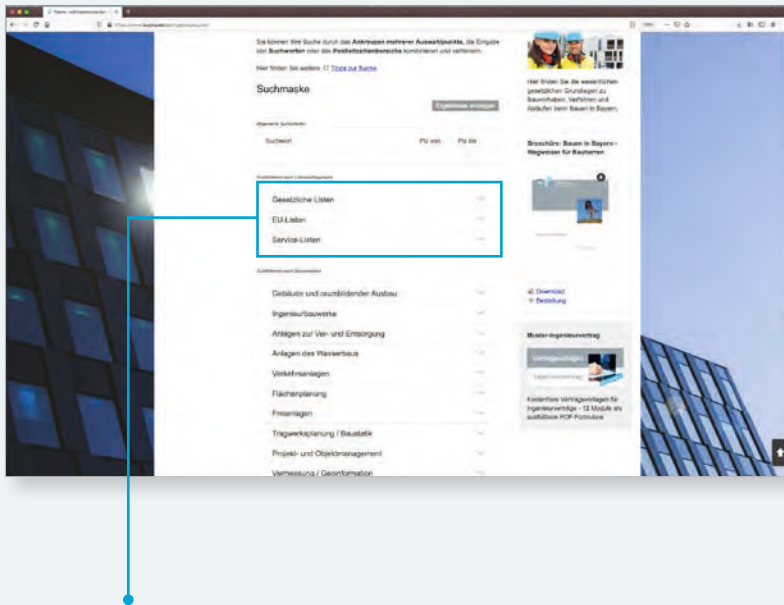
Sie können Ihre Suche durch das Ankreuzen mehrerer Auswahlpunkte, die Eingabe von Suchworten oder des Postleitzahlenbereichs kombinieren und verfeinern.

Hier finden Sie weitere Tipps zur Suche

Suchmaske

Ergebnisse anzeigen

Suchwort

PLZ von

PLZ bis

Gesetzliche Listen

EU-Listen

Service-Listen

Gebäude und raumbildender Ausbau

Ingenieurbauwerke

Anlagen zur Ver- und Entsorgung

Anlagen des Wasserbaus

Verkehrsanlagen

Flächenplanung

Freianlagen

Tragwerksplanung / Baustatik

Projekt- und Objektmanagement

Vermessung / Geoinformation

Hier finden Sie die wesentlichen gesetzlichen Grundlagen zu Bauvorhaben, Verfahren und Abläufen beim Bauen in Bayern.

Broschüre: Bauen in Bayern - Wegweiser für Bauherren

Download

Bestellung

Muster-Ingenieurvertrag

Vertragsvorlagen

Kostenfreie Vertragsvorlagen für Ingenieurverträge - 12 Module als ausfüllbare PDF-Formulare